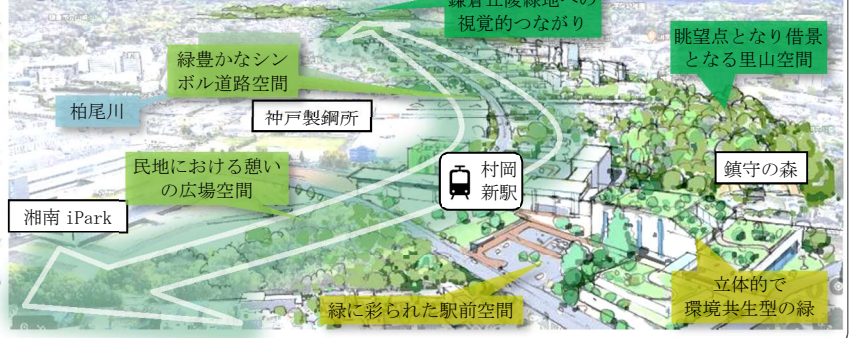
鎌倉丘陵緑地への視覚的つながり

眺望点となり借景となる里山空間

緑豊かなシンボル道路空間

柏尾川

神戸製鋼所

民地における憩いの広場空間

村岡新駅

鎮守の森

湘南 iPark

立体的で環境共生型の緑

緑に彩られた駅前空間